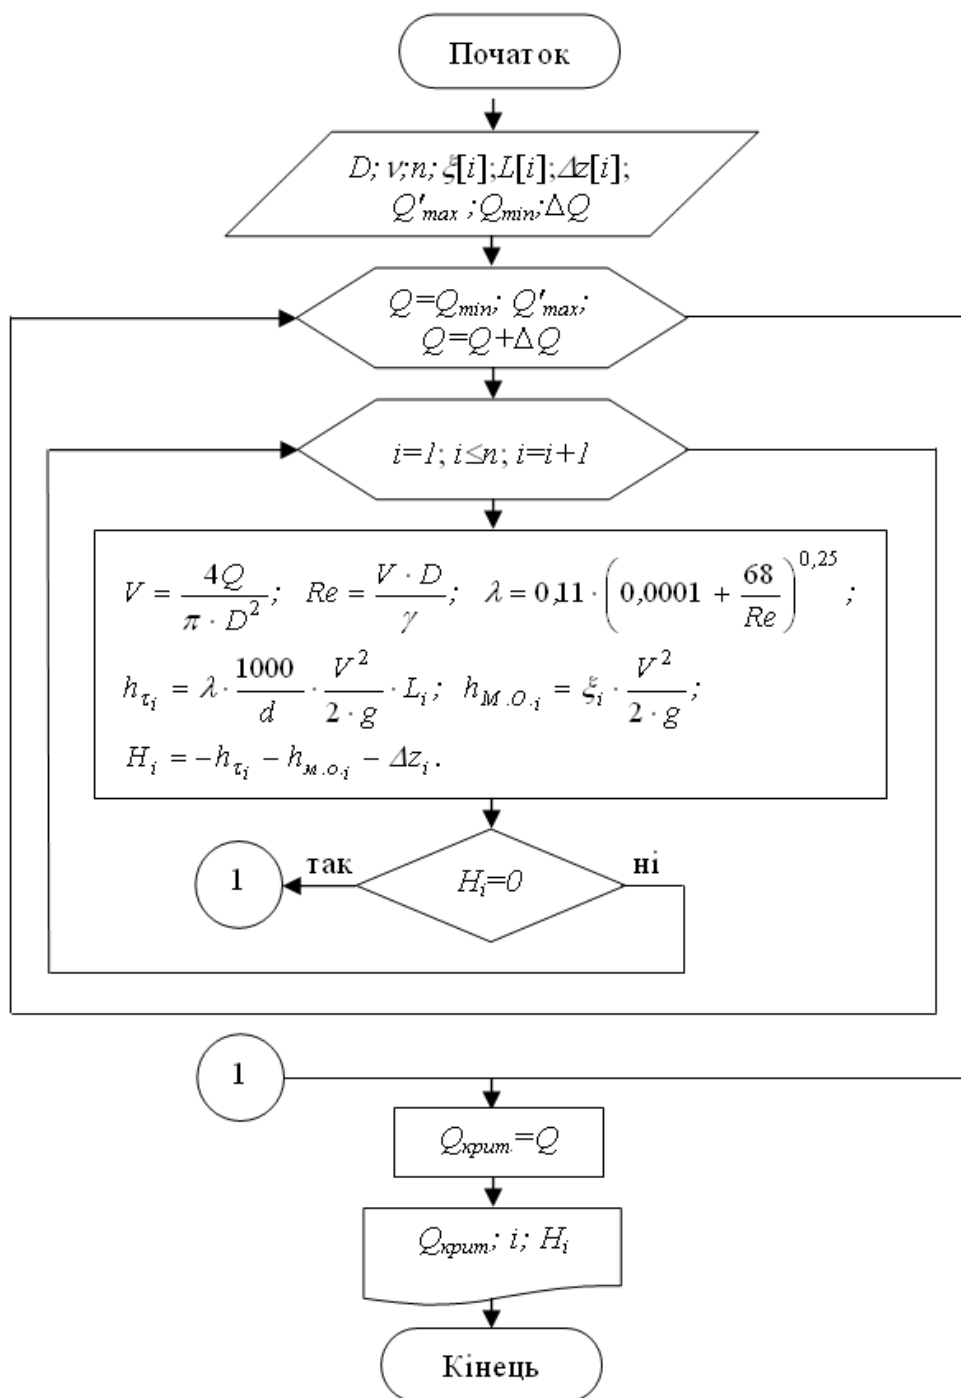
Початок

$D; \nu; n; \xi[i]; L[i]; \Delta z[i];$
$Q'_{max}; Q_{min}; \Delta Q$

$Q=Q_{min}; Q'_{max};$
$Q=Q+\Delta Q$

$i=1; i\leq n; i=i+1$

$V = \frac{4Q}{\pi \cdot D^2}; \quad Re = \frac{V \cdot D}{\gamma}; \quad \lambda = 0,11 \cdot \left(0,0001 + \frac{68}{Re}\right)^{0,25};$
$h_{\tau_i} = \lambda \cdot \frac{1000}{d} \cdot \frac{V^2}{2 \cdot g} \cdot L_i; \quad h_{M.O.i} = \xi_i \cdot \frac{V^2}{2 \cdot g};$
$H_i = -h_{\tau_i} - h_{м.о.i} - \Delta z_i.$

1

так

$H_i=0$

ні

1

$Q_{крит}=Q$

$Q_{крит}; i; H_i$

Кінець